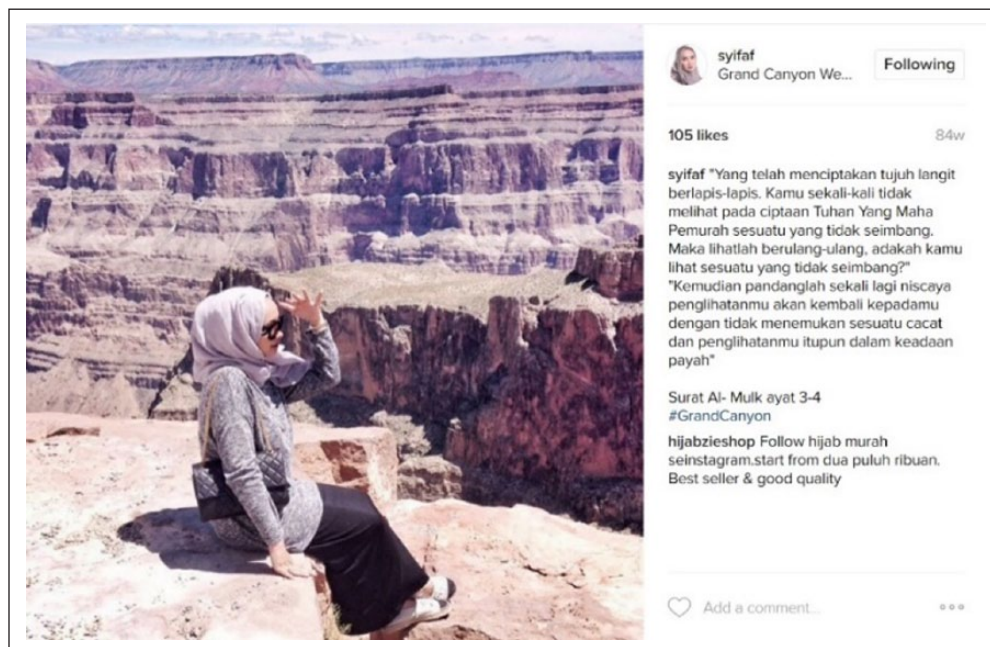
syifaf
Grand Canyon We...

Following

105 likes

84w

syifaf "Yang telah menciptakan tujuh langit berlapis-lapis. Kamu sekali-kali tidak melihat pada ciptaan Tuhan Yang Maha Pemurah sesuatu yang tidak seimbang. Maka lihatlah berulang-ulang, adakah kamu lihat sesuatu yang tidak seimbang?" "Kemudian pandanglah sekali lagi niscaya penglihatanmu akan kembali kepadamu dengan tidak menemukan sesuatu cacat dan penglihatanmu itupun dalam keadaan payah"

Surat Al- Mulk ayat 3-4
#GrandCanyon

hijabzieshop Follow hijab murah seinstagram.start from dua puluh ribuan. Best seller & good quality

Add a comment...